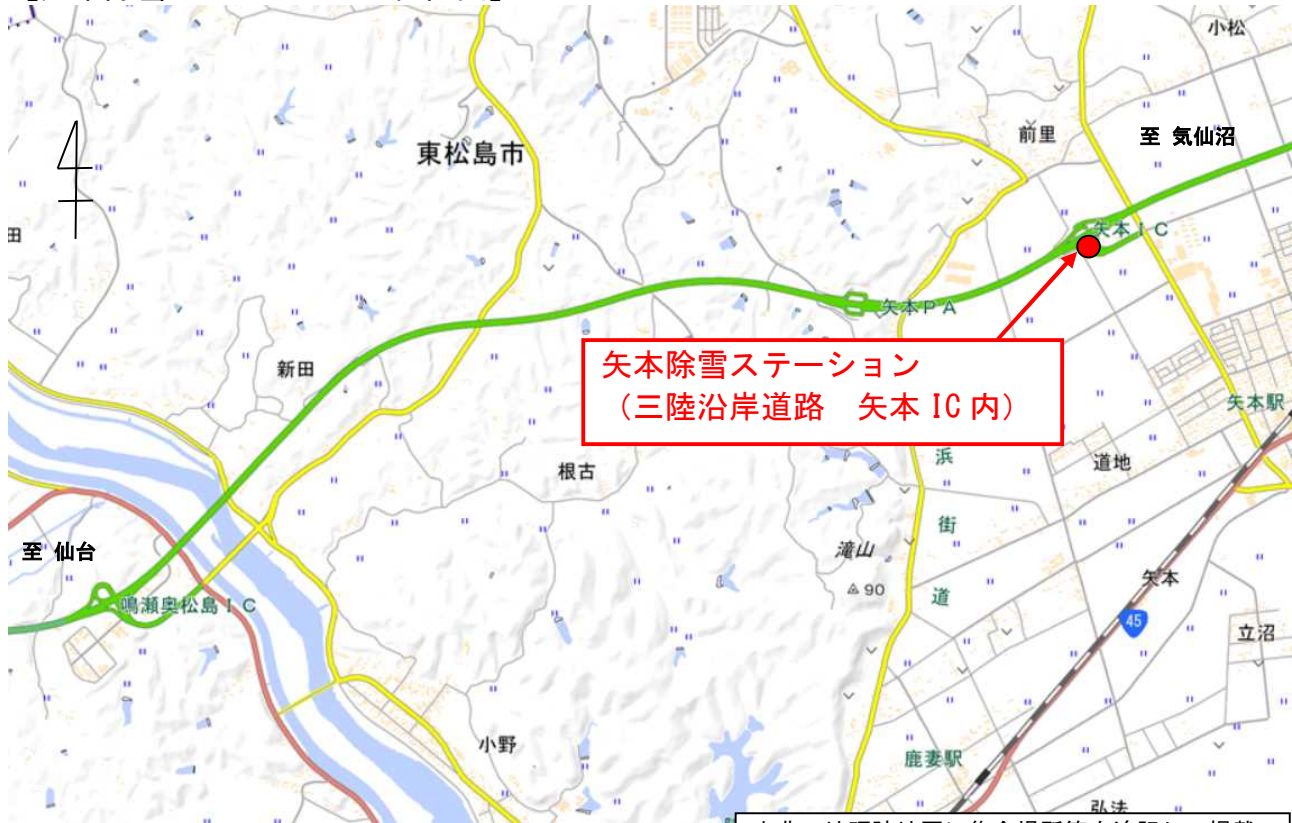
小松

東松島市

前里

至 気仙沼

田

矢本ＩＣ

矢本ＰＡ

矢本除雪ステーション
（三陸沿岸道路　矢本 IC 内）

新田

矢本駅

浜
街
道

道地

根古

至 仙台

滝山

△90

矢本

鳴瀬奥松島ＩＣ

45

立沼

小野

鹿妻駅

弘法

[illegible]